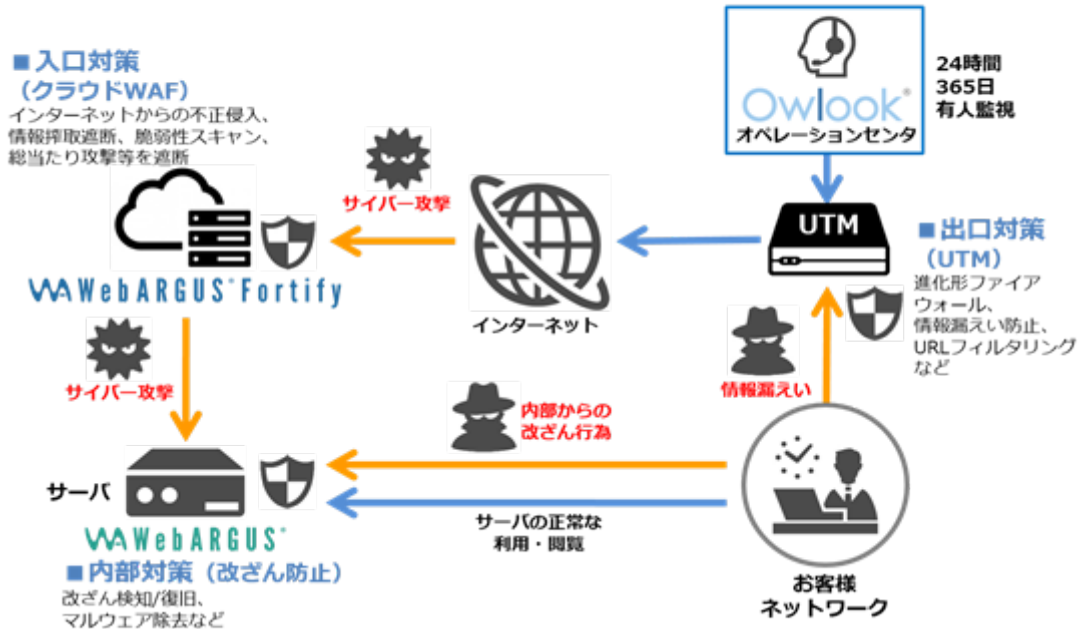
■入口対策
（クラウドWAF）
インターネットからの不正侵入、情報搾取遮断、脆弱性スキャン、総当たり攻撃等を遮断

サイバー攻撃

WebARGUS® Fortify

サイバー攻撃

サーバ

WebARGUS®

■内部対策（改ざん防止）
改ざん検知/復旧、マルウェア除去など

インターネット

内部からの改ざん行為

サーバの正常な利用・閲覧

Owlook®
オペレーションセンタ

24時間
365日
有人監視

UTM

■出口対策
（UTM）
進化形ファイアウォール、情報漏えい防止、URLフィルタリングなど

情報漏えい

お客様
ネットワーク